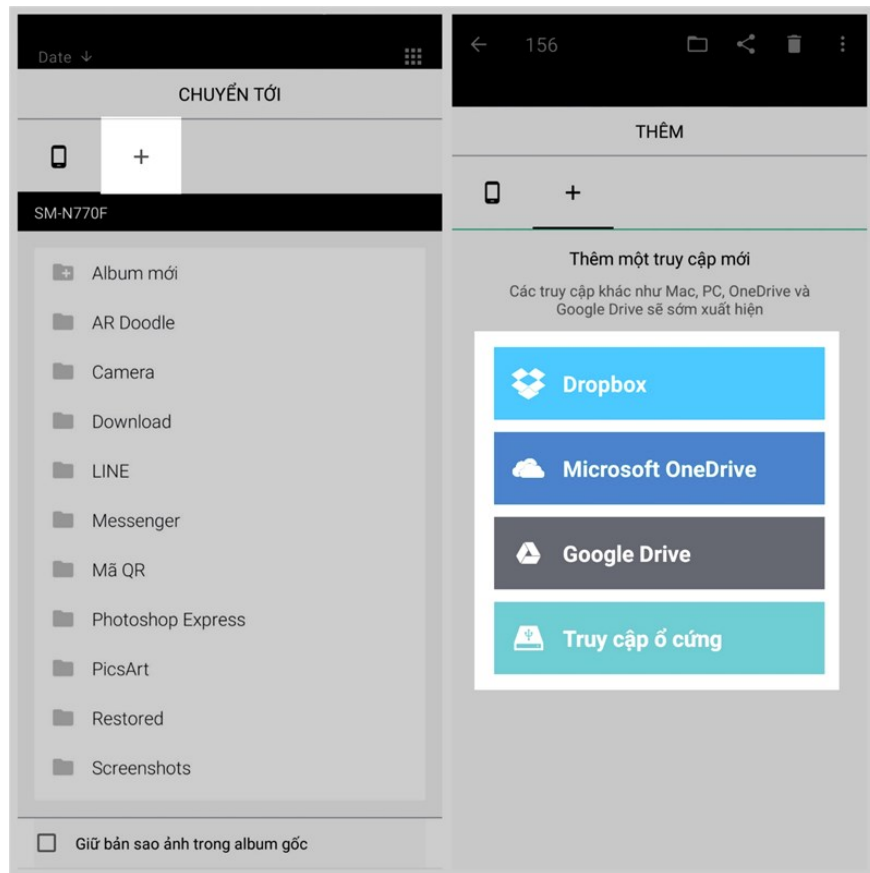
Date ↓

CHUYỂN TỚI

+

SM-N770F

Album mới

AR Doodle

Camera

Download

LINE

Messenger

Mã QR

Photoshop Express

PicsArt

Restored

Screenshots

Giữ bản sao ảnh trong album gốc

156

THÊM

+

Thêm một truy cập mới

Các truy cập khác như Mac, PC, OneDrive và Google Drive sẽ sớm xuất hiện

Dropbox

Microsoft OneDrive

Google Drive

Truy cập ổ cứng